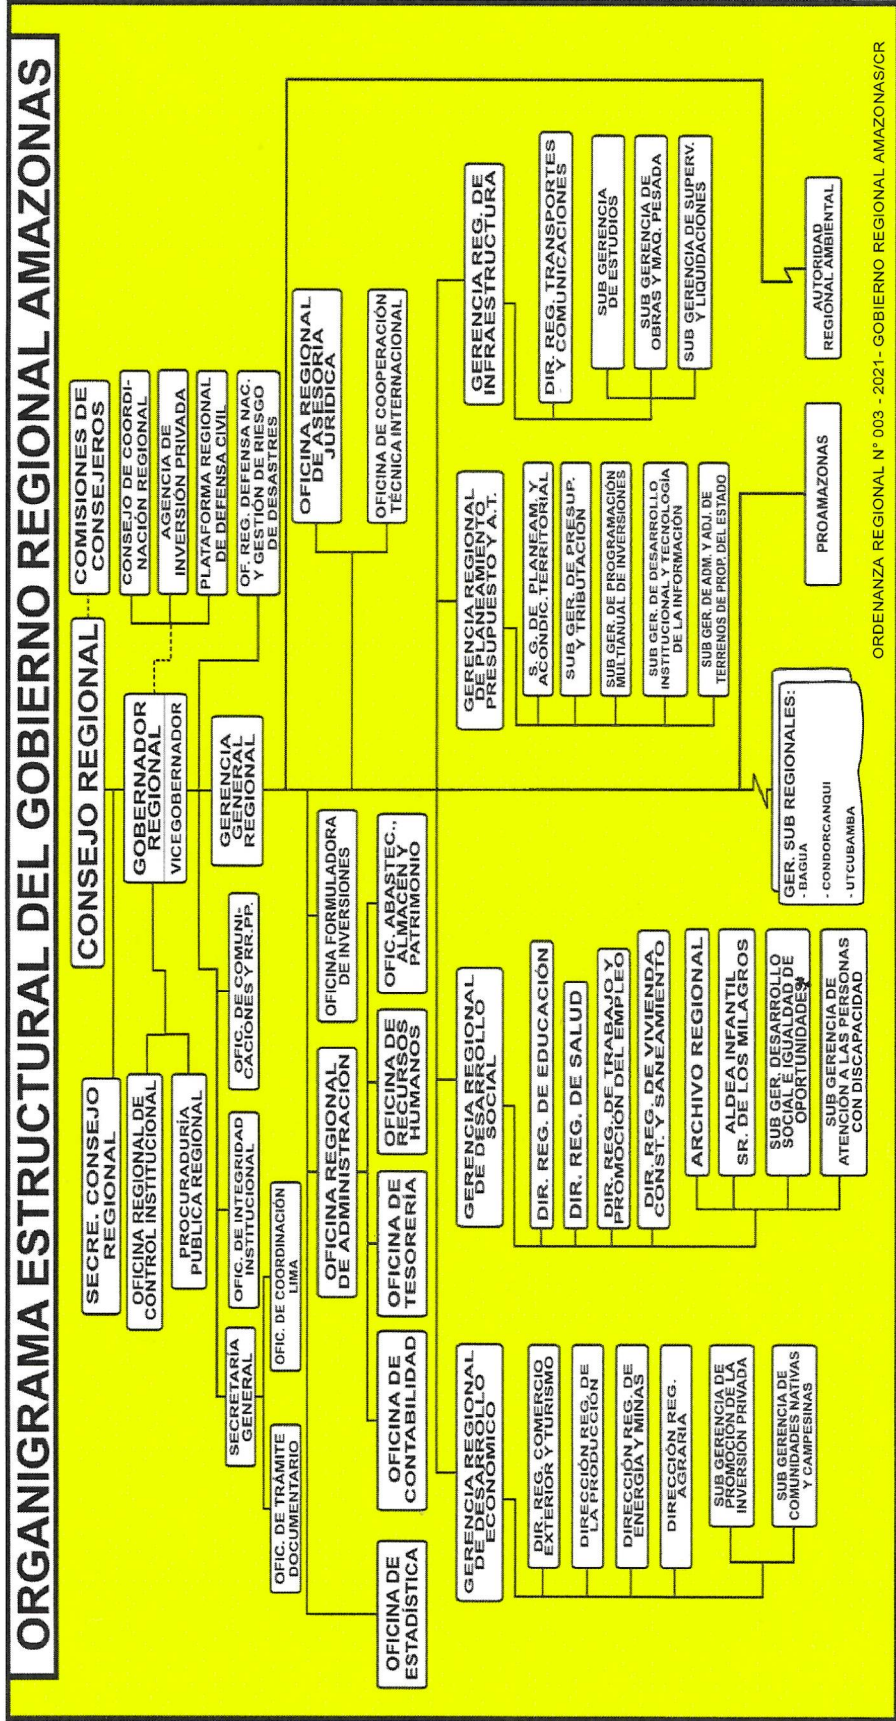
ORGANIGRAMA ESTRUCTURAL DEL GOBIERNO REGIONAL AMAZONAS

CONSEJO REGIONAL

COMISIONES DE CONSEJEROS

SECRE. CONSEJO REGIONAL

GOBERNADOR REGIONAL

VICEGOBERNADOR

CONSEJO DE COORDINACIÓN REGIONAL

AGENCIA DE INVERSIÓN PRIVADA

PLATAFORMA REGIONAL DE DEFENSA CIVIL

OF. REG. DEFENSA NAC. Y GESTIÓN DE RIESGO DE DESASTRES

OFICINA REGIONAL DE CONTROL INSTITUCIONAL

PROCURADURÍA PÚBLICA REGIONAL

SECRETARÍA GENERAL

OFIC. DE INTEGRIDAD INSTITUCIONAL

OFIC. DE COMUNICACIONES Y RR.PP.

OFIC. DE TRÁMITE DOCUMENTARIO

OFIC. DE COORDINACIÓN LIMA

GERENCIA GENERAL REGIONAL

OFICINA REGIONAL DE ASESORÍA JURÍDICA

OFICINA DE COOPERACIÓN TÉCNICA INTERNACIONAL

OFICINA DE ESTADÍSTICA

OFICINA REGIONAL DE ADMINISTRACIÓN

OFICINA FORMULADORA DE INVERSIONES

OFICINA DE CONTABILIDAD

OFICINA DE TESORERÍA

OFICINA DE RECURSOS HUMANOS

OFIC. ABASTEC., ALMACEN Y PATRIMONIO

GERENCIA REGIONAL DE DESARROLLO ECONÓMICO

DIR. REG. COMERCIO EXTERIOR Y TURISMO

DIRECCIÓN REG. DE LA PRODUCCIÓN

DIRECCIÓN REG. DE ENERGÍA Y MINAS

DIRECCIÓN REG. AGRARIA

SUB GERENCIA DE PROMOCIÓN DE LA INVERSIÓN PRIVADA

SUB GERENCIA DE COMUNIDADES NATIVAS Y CAMPESINAS

GERENCIA REGIONAL DE DESARROLLO SOCIAL

DIR. REG. DE EDUCACIÓN

DIR. REG. DE SALUD

DIR. REG. DE TRABAJO Y PROMOCIÓN DEL EMPLEO

DIR. REG. DE VIVIENDA CONST. Y SANEAMIENTO

ARCHIVO REGIONAL

ALDEA INFANTIL SR. DE LOS MILAGROS

SUB GER. DESARROLLO SOCIAL E IGUALDAD DE OPORTUNIDADES

SUB GERENCIA DE ATENCIÓN A LAS PERSONAS CON DISCAPACIDAD

GER. SUB REGIONALES:
- BAGUA
- CONDORCANQUI
- UTCUBAMBA

GERENCIA REGIONAL DE PLANEAMIENTO, PRESUPUESTO Y A.T.

S. G. DE PLANEAM. Y ACONDIC. TERRITORIAL

SUB GER. DE PRESUP. Y TRIBUTACIÓN

SUB GER. DE PROGRAMACIÓN MULTIANUAL DE INVERSIONES

SUB GER. DE DESARROLLO INSTITUCIONAL Y TECNOLOGÍA DE LA INFORMACIÓN

SUB GER. DE ADM. Y ADJ. DE TERRENOS DE PROP. DEL ESTADO

PROAMAZONAS

GERENCIA REG. DE INFRAESTRUCTURA

DIR. REG. TRANSPORTES Y COMUNICACIONES

SUB GERENCIA DE ESTUDIOS

SUB GERENCIA DE OBRAS Y MAQ. PESADA

SUB GERENCIA DE SUPERV. Y LIQUIDACIONES

AUTORIDAD REGIONAL AMBIENTAL

ORDENANZA REGIONAL N° 003 - 2021- GOBIERNO REGIONAL AMAZONAS/CR